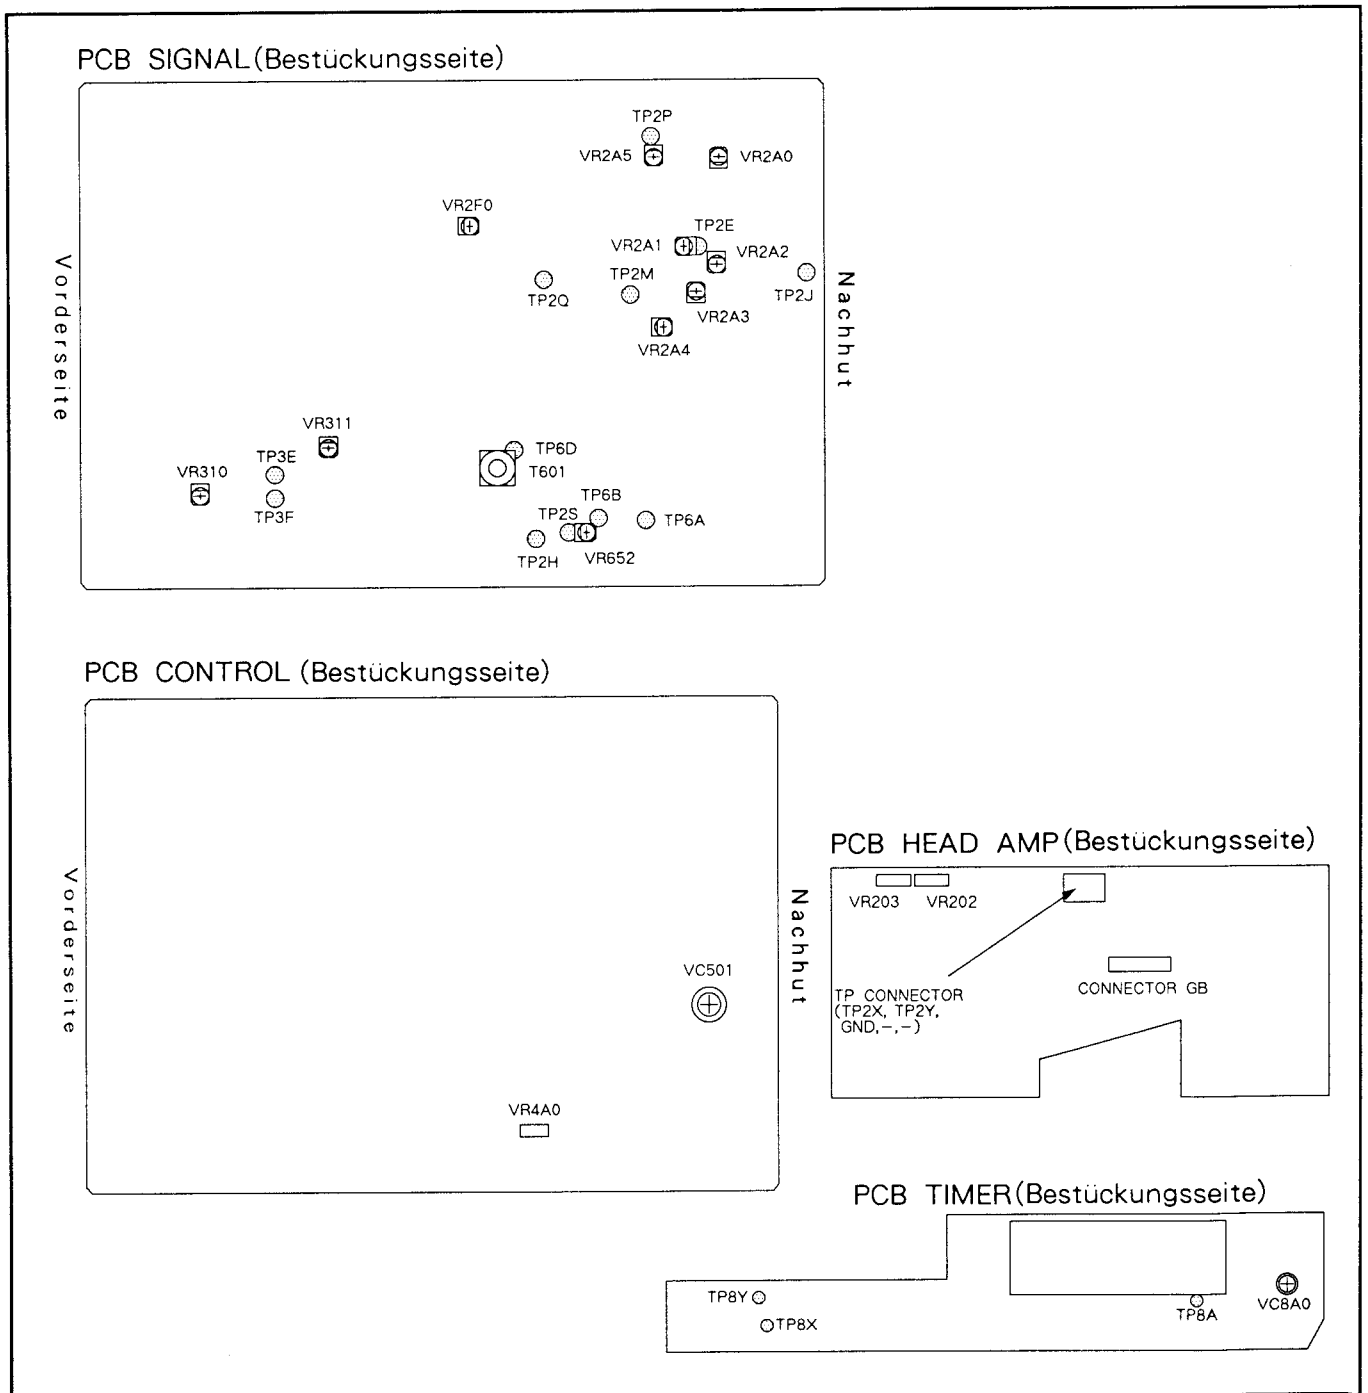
PCB SIGNAL(Bestückungsseite)

TP2P
VR2A5
VR2A0
VR2F0
TP2E
VR2A1
VR2A2
TP2M
TP2Q
TP2J
VR2A3
VR2A4
Vorderseite
Nachhut
VR311
TP6D
T601
VR310
TP3E
TP3F
TP6B
TP2S
TP6A
TP2H
VR652

PCB CONTROL (Bestückungsseite)

Vorderseite
Nachhut
VC501
VR4A0

PCB HEAD AMP(Bestückungsseite)

VR203
VR202
TP CONNECTOR (TP2X, TP2Y, GND,–,–)
CONNECTOR GB

PCB TIMER(Bestückungsseite)

TP8Y
TP8X
TP8A
VC8A0